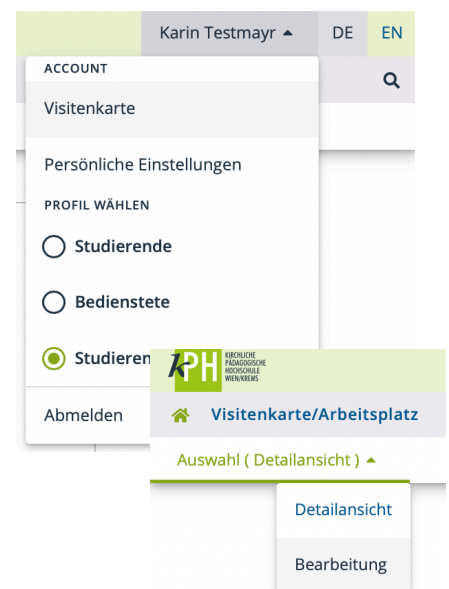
Karin Testmayr DE EN

ACCOUNT

Visitenkarte

Persönliche Einstellungen

PROFIL WÄHLEN

Studierende

Bedienstete

Studieren

Abmelden

kPH KIRCHLICHE PÄDAGOGISCHE HOCHSCHULE WIEN/KREMS

Visitenkarte/Arbeitsplatz

Auswahl ( Detailansicht )

Detailansicht

Bearbeitung